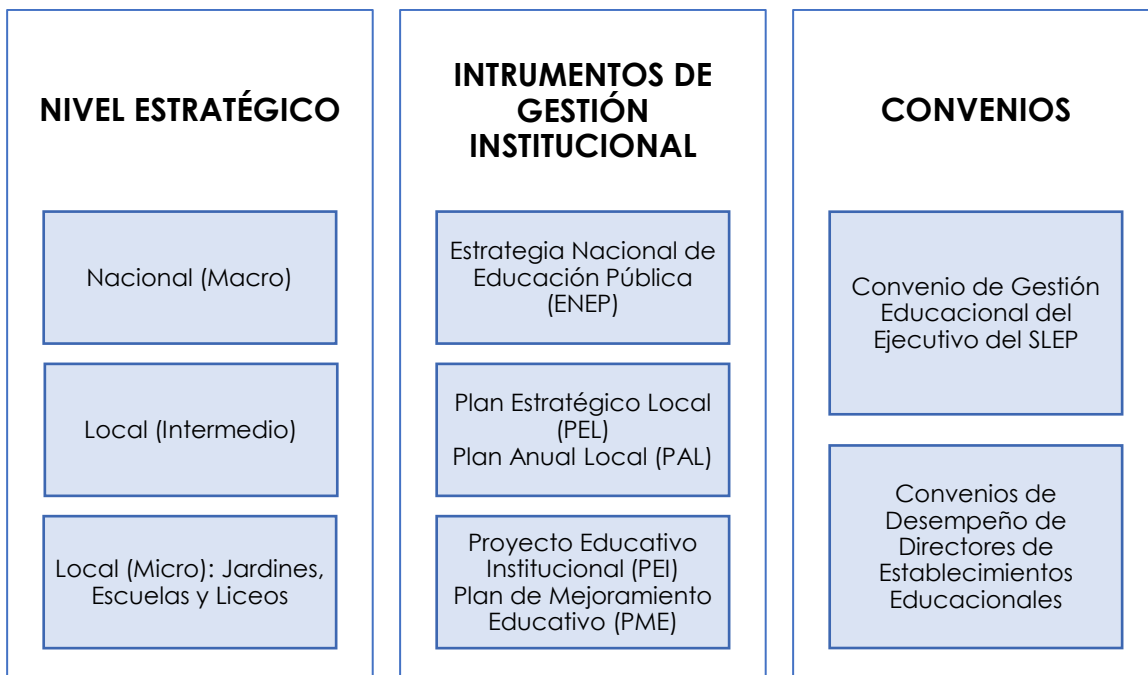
NIVEL ESTRATÉGICO

Nacional (Macro)

Local (Intermedio)

Local (Micro): Jardines, Escuelas y Liceos

INTRUMENTOS DE GESTIÓN INSTITUCIONAL

Estrategia Nacional de Educación Pública (ENEP)

Plan Estratégico Local (PEL)
Plan Anual Local (PAL)

Proyecto Educativo Institucional (PEI)
Plan de Mejoramiento Educativo (PME)

CONVENIOS

Convenio de Gestión Educacional del Ejecutivo del SLEP

Convenios de Desempeño de Directores de Establecimientos Educacionales